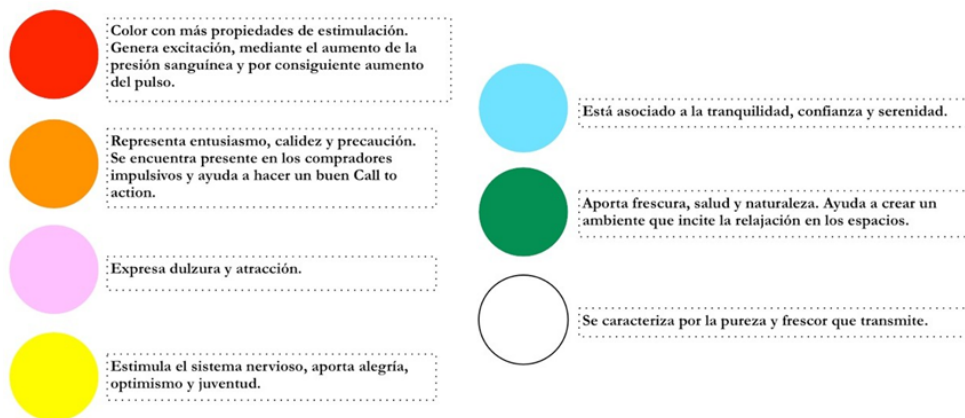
Color con más propiedades de estimulación. Genera excitación, mediante el aumento de la presión sanguínea y por consiguiente aumento del pulso.

Representa entusiasmo, calidez y precaución. Se encuentra presente en los compradores impulsivos y ayuda a hacer un buen Call to action.

Expresa dulzura y atracción.

Estimula el sistema nervioso, aporta alegría, optimismo y juventud.

Está asociado a la tranquilidad, confianza y serenidad.

Aporta frescura, salud y naturaleza. Ayuda a crear un ambiente que incite la relajación en los espacios.

Se caracteriza por la pureza y frescor que transmite.